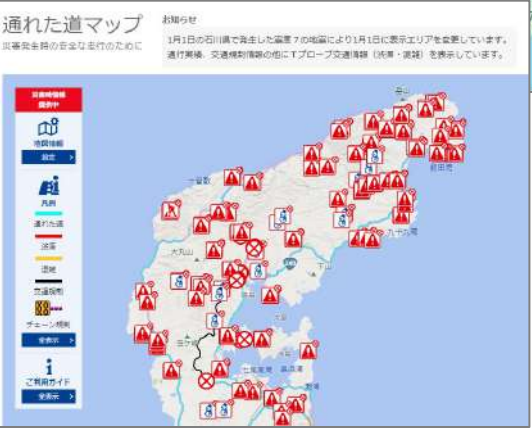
通れた道マップ
災害発生時の安全な走行のために

お知らせ
1月1日の石川県で発生した震度７の地震により1月1日に表示エリアを変更しています。
通行実績、交通規制情報の他にTプローブ交通情報（渋滞・混雑）を表示しています。

災害時情報
提供中

地図情報
設定

凡例
通れた道
渋滞
混雑
交通規制
チェーン規制
全表示

ご利用ガイド
全表示

十里町
大沢

珠洲市
輪島市
穴水町
能登町
七尾市
志賀町
中能登町
羽咋市

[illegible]